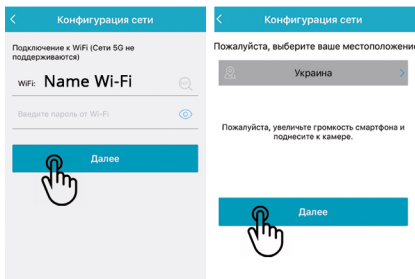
<

Конфигурация сети

Подключение к WiFi (Сети 5G не поддерживаются)

WiFi: Name Wi-Fi

Введите пароль от Wi-Fi

Далее

<

Конфигурация сети

Пожалуйста, выберите ваше местоположение

Украина

>

Пожалуйста, увеличьте громкость смартфона и поднесите к камере.

Далее